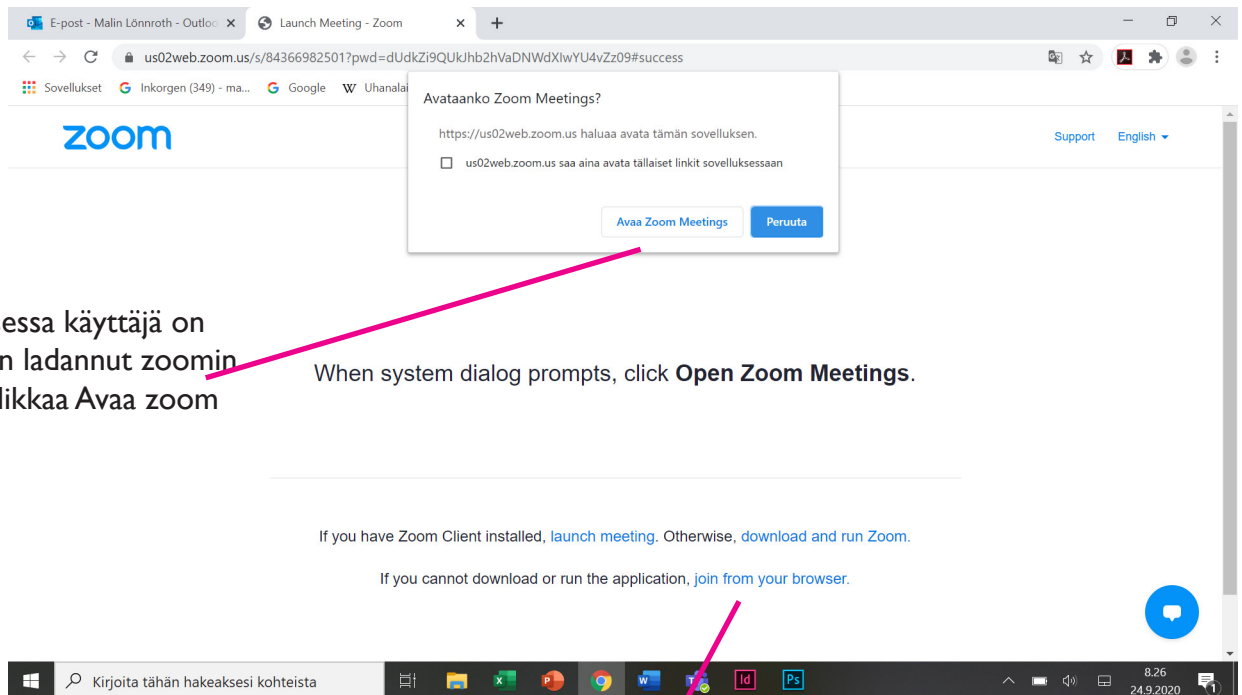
E-post - Malin Lönnroth - Outlo ×
Launch Meeting - Zoom ×
+

us02web.zoom.us/s/84366982501?pwd=dUdkZi9QUkJhb2hVaDNWdXlwYU4vZz09#success

Sovellukset
Inkorgen (349) - ma...
Google
Uhanalai

zoom

Support
English

Avataanko Zoom Meetings?

https://us02web.zoom.us haluaa avata tämän sovelluksen.

us02web.zoom.us saa aina avata tällaiset linkit sovelluksessaan

Avaa Zoom Meetings
Peruuta

essa käyttäjä on
n ladannut zoomin
likkaa Avaa zoom

When system dialog prompts, click **Open Zoom Meetings**.

If you have Zoom Client installed, launch meeting. Otherwise, download and run Zoom.

If you cannot download or run the application, join from your browser.

Kirjoita tähän hakeaksesi kohteista

8.26
24.9.2020